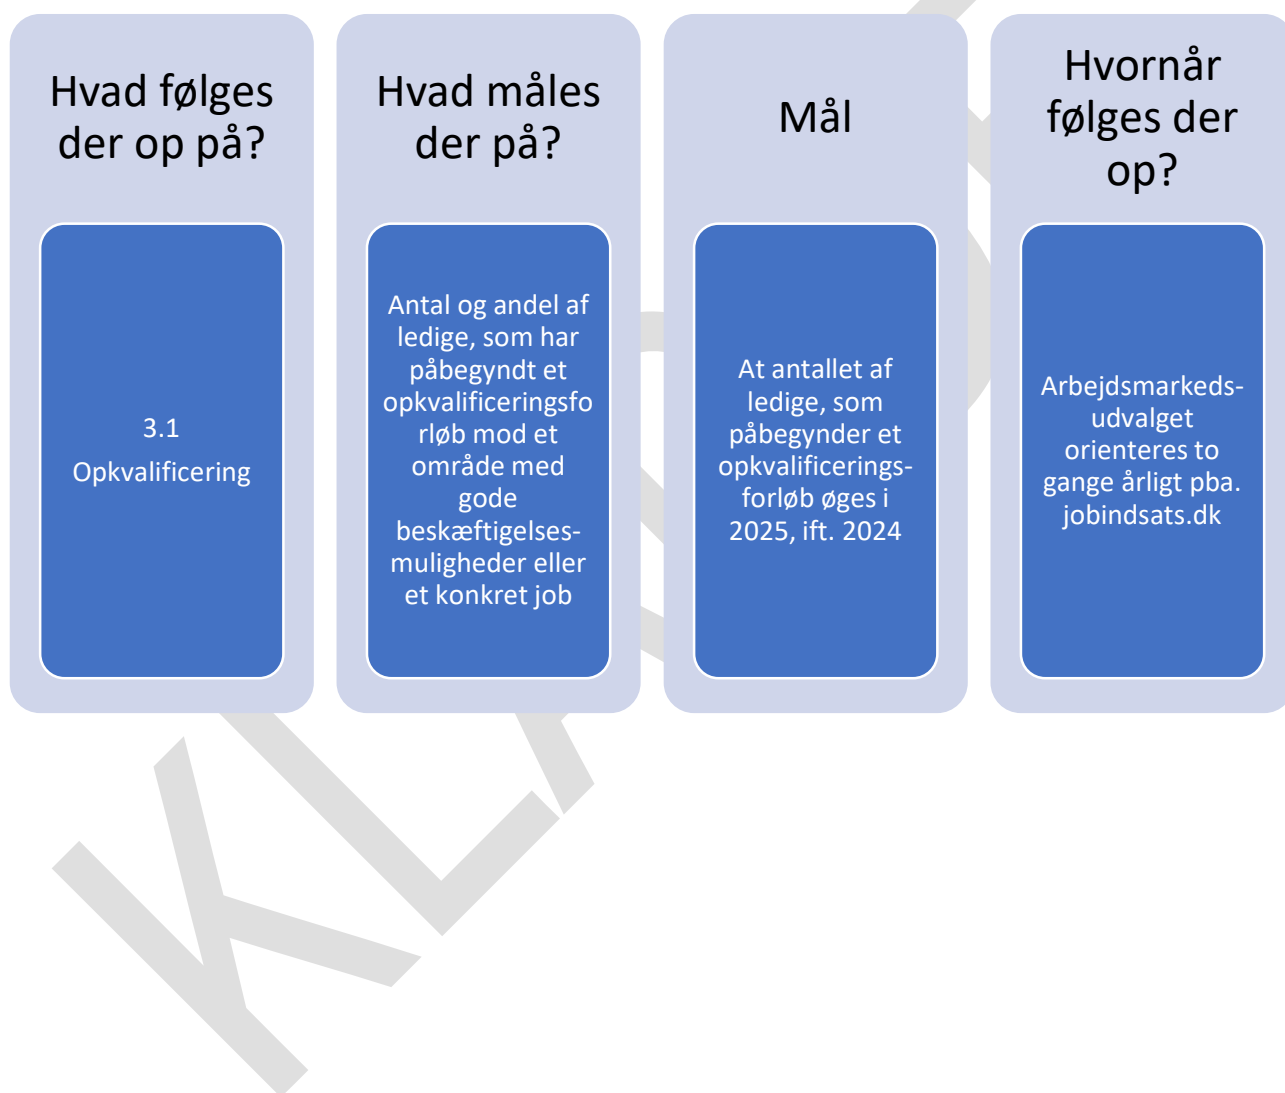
Hvad følges der op på?

3.1

Opkvalificering

Hvad måles der på?

Antal og andel af ledige, som har påbegyndt et opkvalificeringsforløb mod et område med gode beskæftigelsesmuligheder eller et konkret job

Mål

At antallet af ledige, som påbegynder et opkvalificeringsforløb øges i 2025, ift. 2024

Hvornår følges der op?

Arbejdsmarkedsudvalget orienteres to gange årligt pba. jobindsats.dk

KLADDE